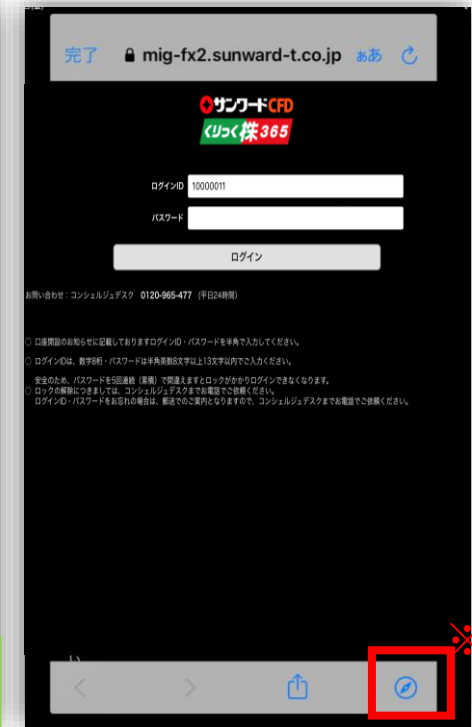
完了 mig-fx2.sunward-t.co.jp ぁあ

サンワードCFD
くりっく株365

ログインID 10000011
パスワード

ログイン

お問い合わせ：コンシェルジュデスク 0120-965-477 (平日24時間)

○ 口座開設のお知らせに記載しておりますログインID・パスワードを半角で入力してください。

○ ログインIDは、数字8桁・パスワードは半角英数8文字以上13文字以内でご入力ください。

安全のため、パスワードを5回連続（累積）で間違えますとロックがかかりログインできなくなります。
○ ロックの解除につきましては、コンシェルジュデスクまでお電話でご依頼ください。
ログインID・パスワードをお忘れの場合は、郵送でのご案内となりますので、コンシェルジュデスクまでお電話でご依頼ください。